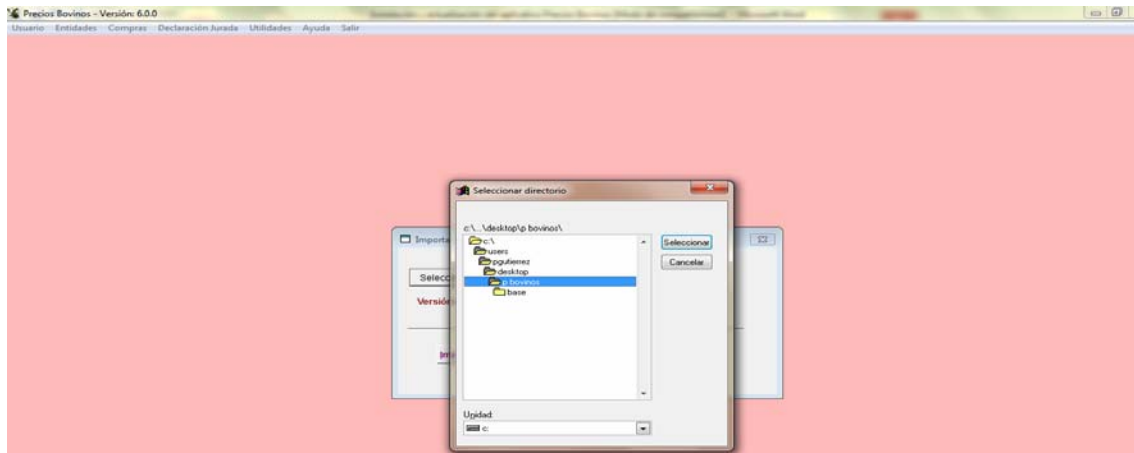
Precios Bovinos - Versión: 6.0.0

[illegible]

Usuario Entidades Compras Declaración Jurada Utilidades Ayuda Salir

Importa

Selecc

Versió

Imp

Seleccionar directorio

c:\...\desktop\p bovinos\

c:\
users
pgutierrez
desktop
p bovinos
base

Seleccionar

Cancelar

Unidad:

c: